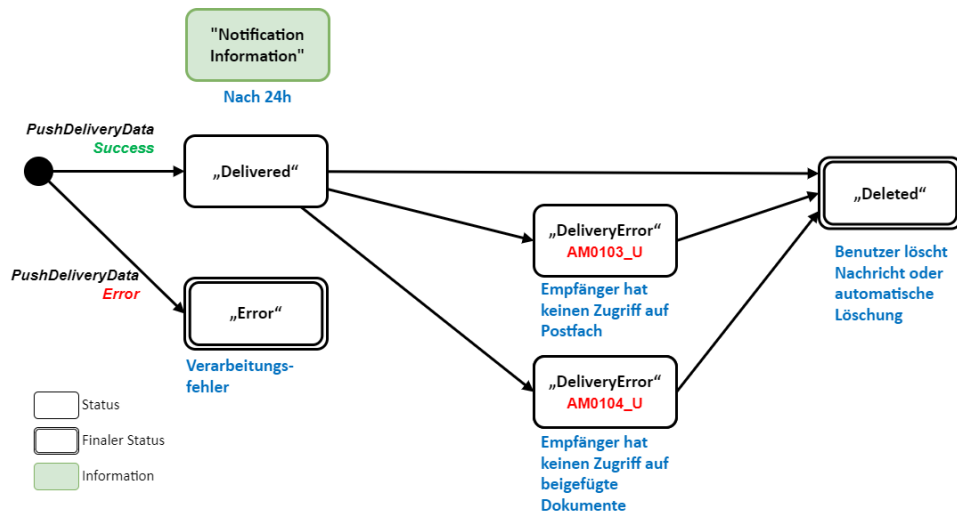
"Notification Information"

Nach 24h

PushDeliveryData
Success

„Delivered“

„Deleted“

„DeliveryError“
AM0103_U

Benutzer löscht Nachricht oder automatische Löschung

PushDeliveryData
Error

„Error“

Empfänger hat keinen Zugriff auf Postfach

Verarbeitungsfehler

„DeliveryError“
AM0104_U

Status

Finaler Status

Information

Empfänger hat keinen Zugriff auf beigefügte Dokumente